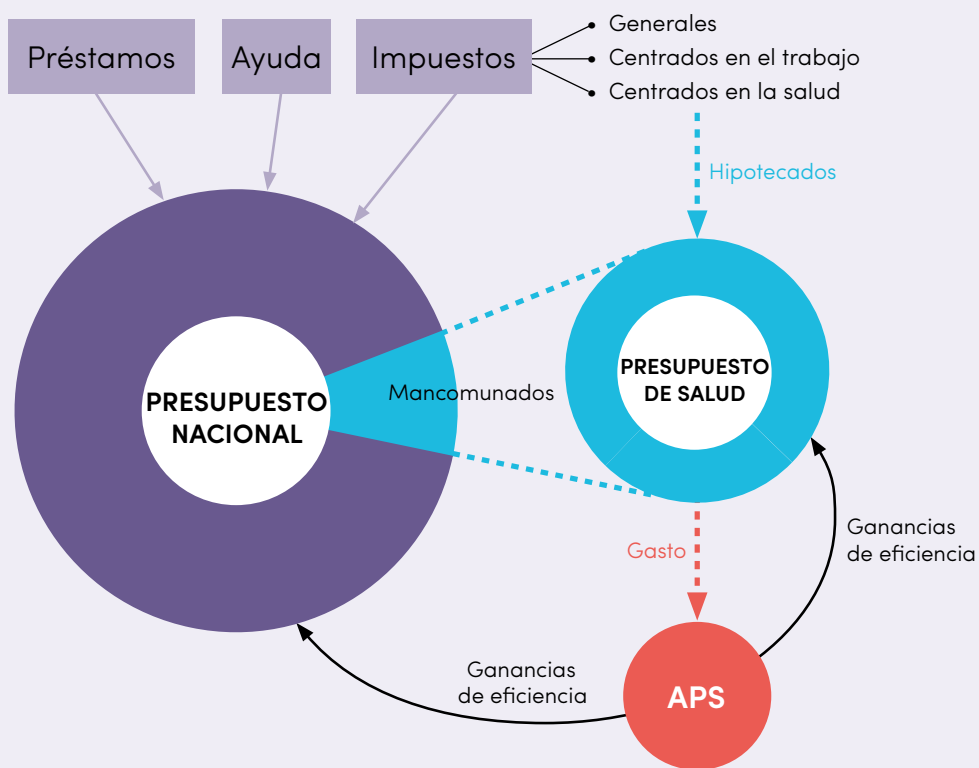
Préstamos

Ayuda

Impuestos

Generales

Centrados en el trabajo

Centrados en la salud

Hipotecados

PRESUPUESTO NACIONAL

Mancomunados

PRESUPUESTO DE SALUD

Gasto

Ganancias de eficiencia

APS

Ganancias de eficiencia